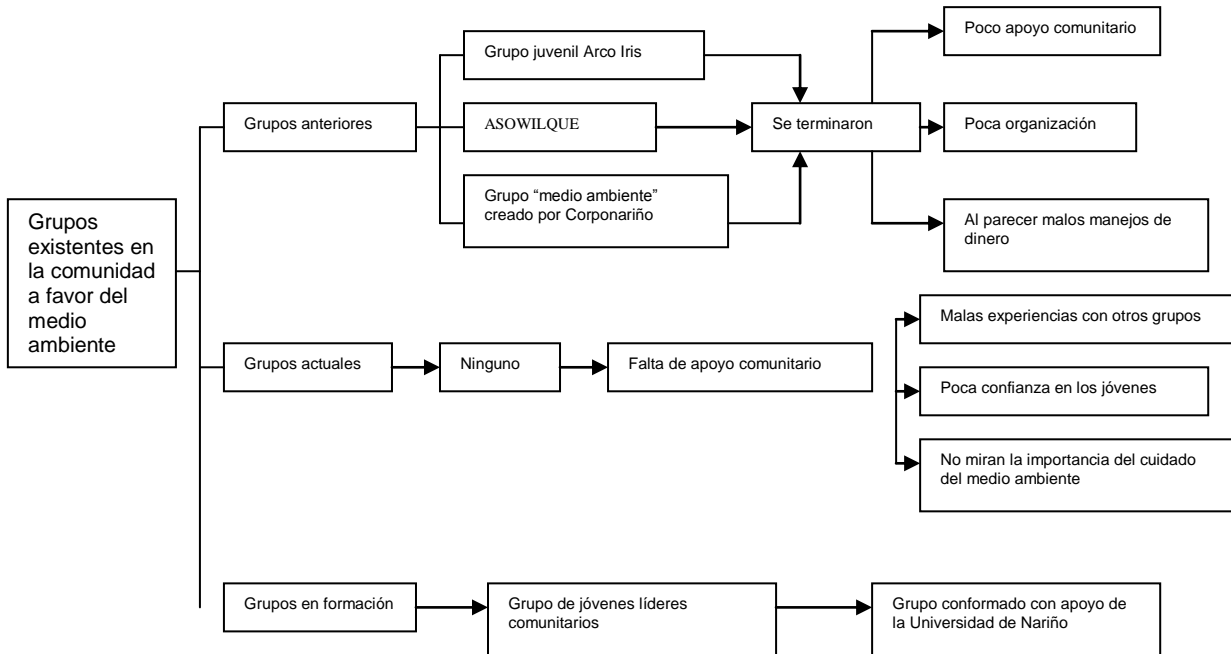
Grupos existentes en la comunidad a favor del medio ambiente

Grupos anteriores

Grupo juvenil Arco Iris

ASOWILQUE

Grupo "medio ambiente" creado por Corponariño

Se terminaron

Poco apoyo comunitario

Poca organización

Al parecer malos manejos de dinero

Grupos actuales

Ninguno

Falta de apoyo comunitario

Malas experiencias con otros grupos

Poca confianza en los jóvenes

No miran la importancia del cuidado del medio ambiente

Grupos en formación

Grupo de jóvenes líderes comunitarios

Grupo conformado con apoyo de la Universidad de Nariño